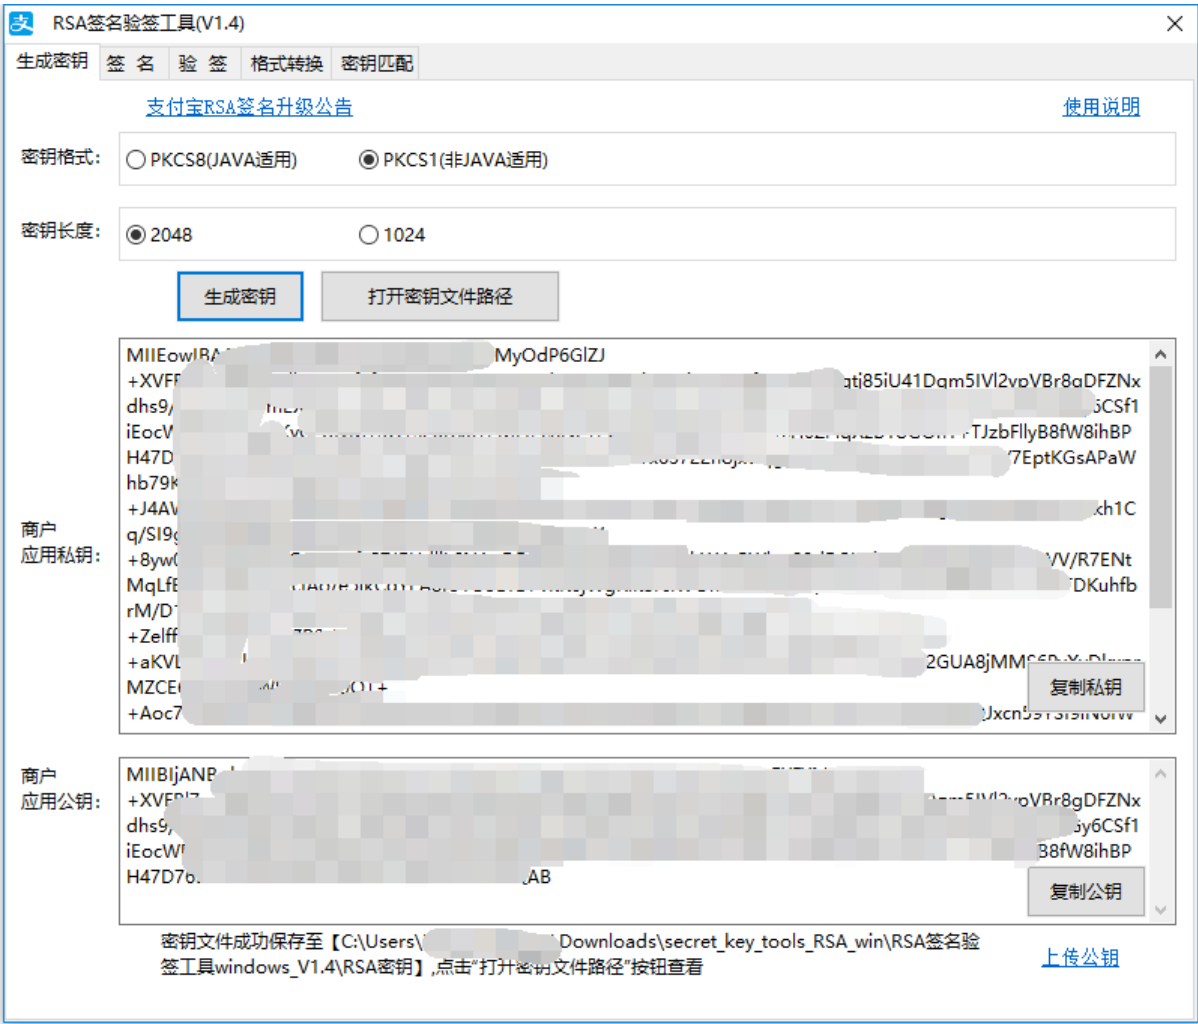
RSA签名验签工具(V1.4)

生成密钥 签 名 验 签 格式转换 密钥匹配

支付宝RSA签名升级公告 使用说明

密钥格式: PKCS8(JAVA适用) PKCS1(非JAVA适用)

密钥长度: 2048 1024

生成密钥 打开密钥文件路径

商户应用私钥:

MIIEowIBA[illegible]MyOdP6GlZJ
+XVF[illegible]qti85iU41Dqm5IVl2vpVBr8gDFZNx
dhs9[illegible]6CSf1
iEocW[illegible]TJzbFllyB8fW8ihBP
H47D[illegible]7EptKGsAPaW
hb79K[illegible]
+J4AV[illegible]kh1C
q/SI9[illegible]
+8yw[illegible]VV/R7ENt
MqLf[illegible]DKuhfb
rM/D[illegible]
+Zelf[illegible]
+aKV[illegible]2GUA8jMM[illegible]
MZCE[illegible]
+Aoc7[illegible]Jxcn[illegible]

复制私钥

商户应用公钥:

MIIBIjANB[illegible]
+XVF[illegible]vpVBr8gDFZNx
dhs9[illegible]y6CSf1
iEocW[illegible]B8fW8ihBP
H47D7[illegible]AB

复制公钥

密钥文件成功保存至【C:\Users\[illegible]Downloads\secret_key_tools_RSA_win\RSA签名验签工具windows_V1.4\RSA密钥】,点击"打开密钥文件路径"按钮查看

上传公钥